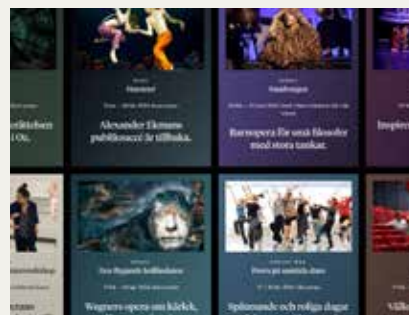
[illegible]
Alexander Ekmans publiksuccé är tillbaka.

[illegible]
Barnopera för små filosofer med stora tankar.

Inspire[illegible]

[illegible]riktiken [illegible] Oz.

Den flygande holländaren
Wagners opera om kärlek,

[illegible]
Spännande och roliga dagar

Välko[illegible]